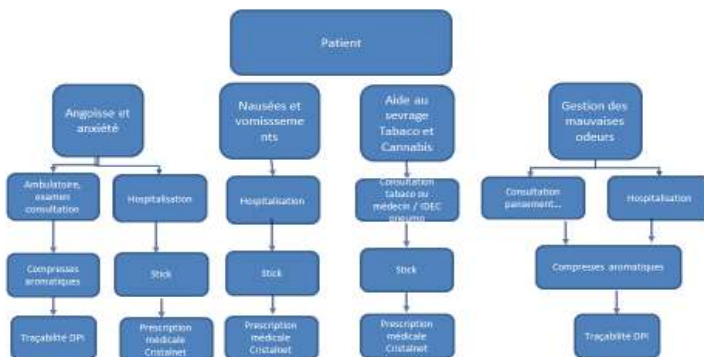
Patient

Angoisse et anxiété

Ambulatoire, examen consultation

Hospitalisation

Compresses aromatiques

Stick

Traçabilité DPI

Prescription médicale Cristalnet

Nausées et vomisssements

Hospitalisation

Stick

Prescription médicale Cristalnet

Aide au sevrage Tabaco et Cannabis

Consultation tabaco ou médecin / IDEC pneumo

Stick

Prescription médicale Cristalnet

Gestion des mauvaises odeurs

Consultation pansement...

Hospitalisation

Compreses aromatiques

Traçabilité DPI